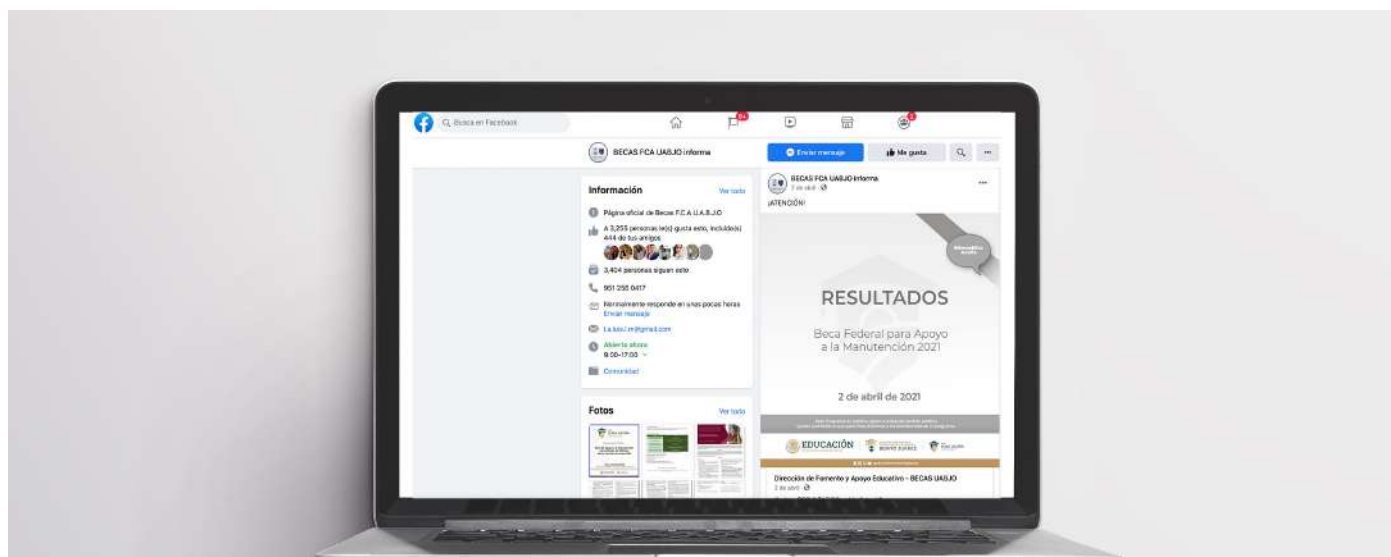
Busca en Facebook

BECAS FCA UABJO Informa

Enviar mensaje

Me gusta

Información

Ver todo

Página oficial de Becas F.C.A U.A.B.J.O

A 3,255 personas le(s) gusta esto, incluido(s) 444 de tus amigos

3,404 personas siguen esto

951 256 0417

Normalmente responde en unas pocas horas
Enviar mensaje

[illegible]@gmail.com

Abierto ahora
9:00–17:00

Comunidad

Fotos

Ver todo

BECAS FCA UABJO Informa
2 de abril

¡ATENCIÓN!

RESULTADOS

Beca Federal para Apoyo a la Manutención 2021

2 de abril de 2021

EDUCACIÓN

Dirección de Fomento y Apoyo Educativo - BECAS UABJO
2 de abril